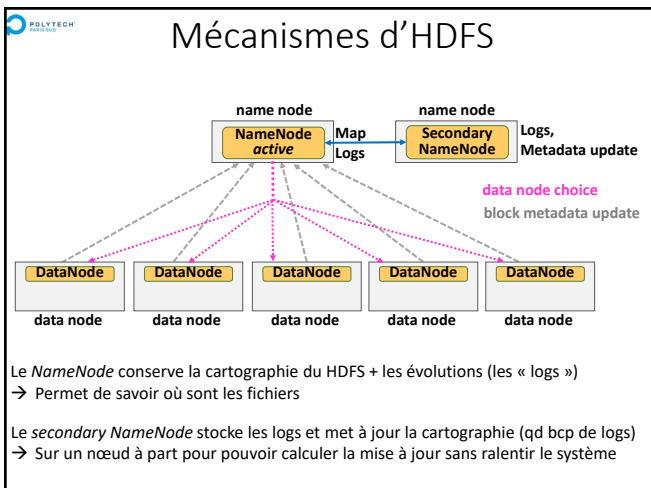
POLYTECH PARIS-SUD

Mécanismes d'HDFS

name node

NameNode *active*

Map

Logs

name node

Secondary NameNode

Logs, Metadata update

data node choice

block metadata update

DataNode

data node

DataNode

data node

DataNode

data node

DataNode

data node

DataNode

data node

Le *NameNode* conserve la cartographie du HDFS + les évolutions (les « logs »)
→ Permet de savoir où sont les fichiers

Le *secondary NameNode* stocke les logs et met à jour la cartographie (qd bcp de logs)
→ Sur un nœud à part pour pouvoir calculer la mise à jour sans ralentir le système